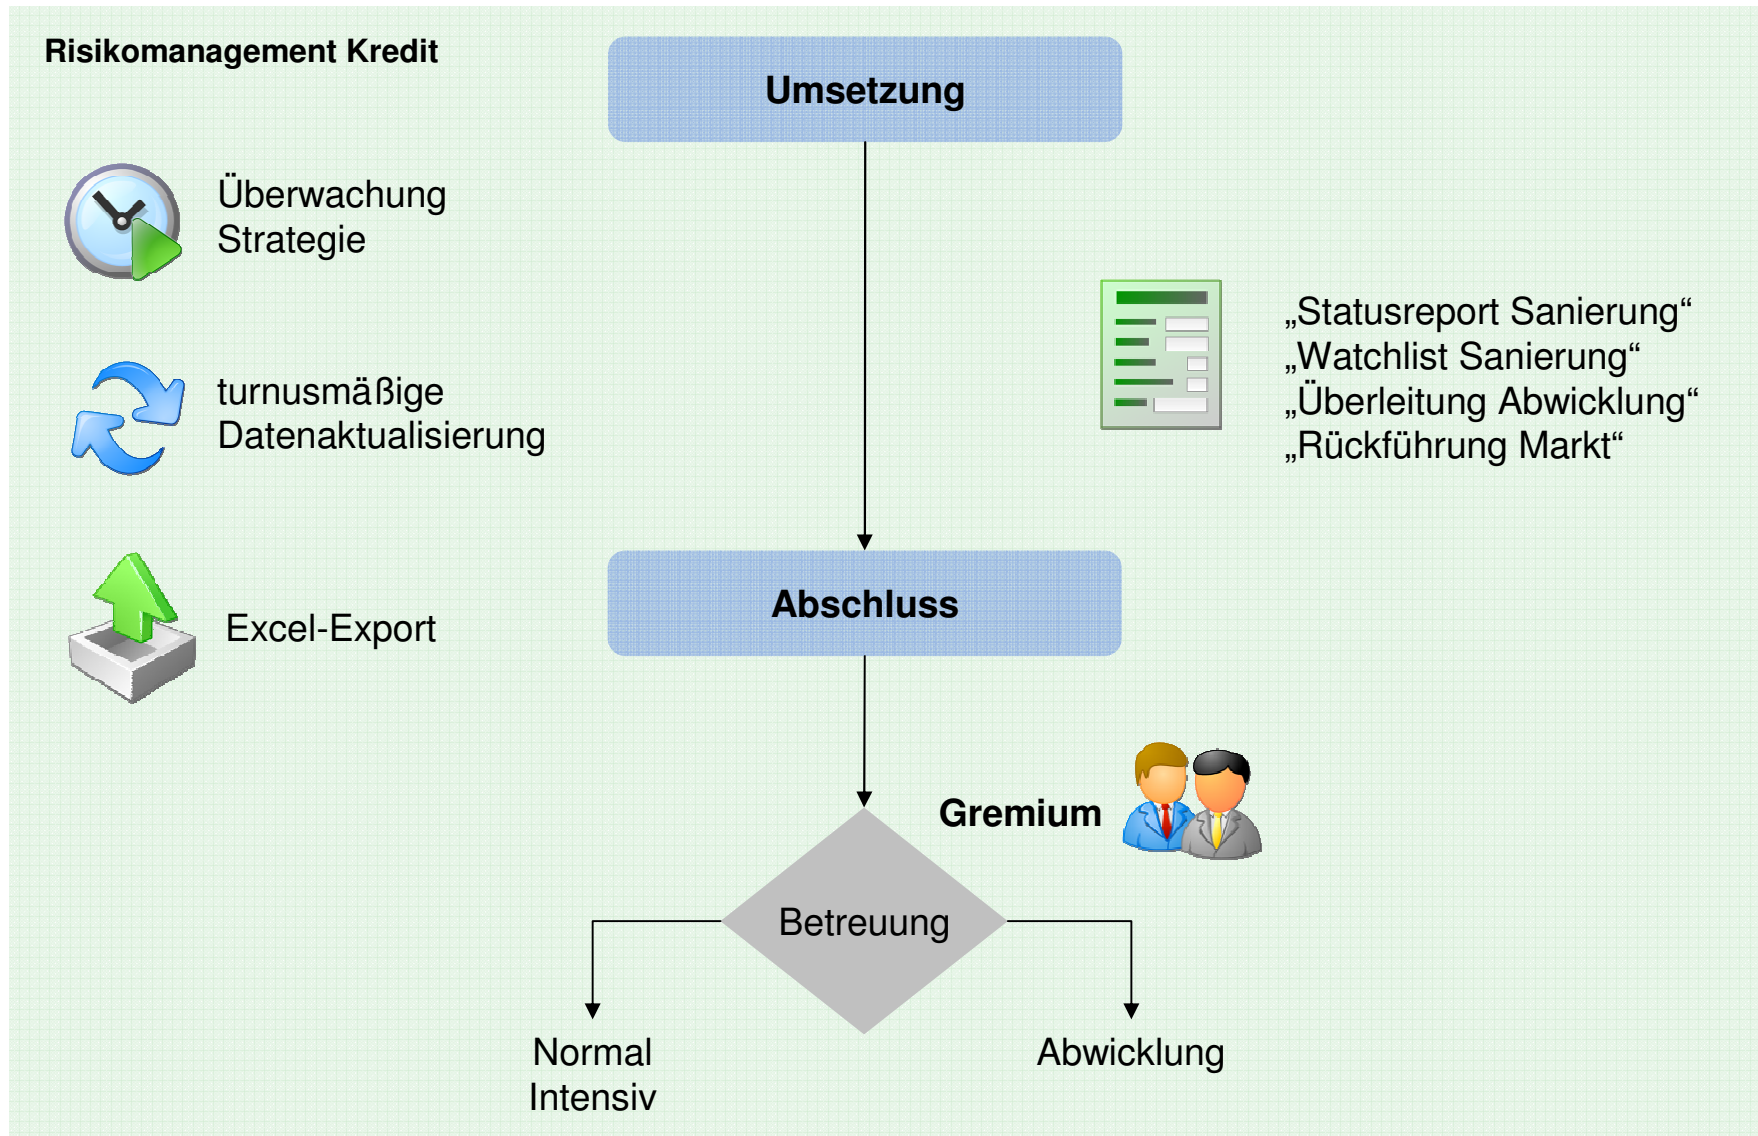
Risikomanagement Kredit

Umsetzung

Überwachung
Strategie

turnusmäßige
Datenaktualisierung

Excel-Export

„Statusreport Sanierung“
„Watchlist Sanierung“
„Überleitung Abwicklung“
„Rückführung Markt“

Abschluss

Gremium

Betreuung

Normal
Intensiv

Abwicklung